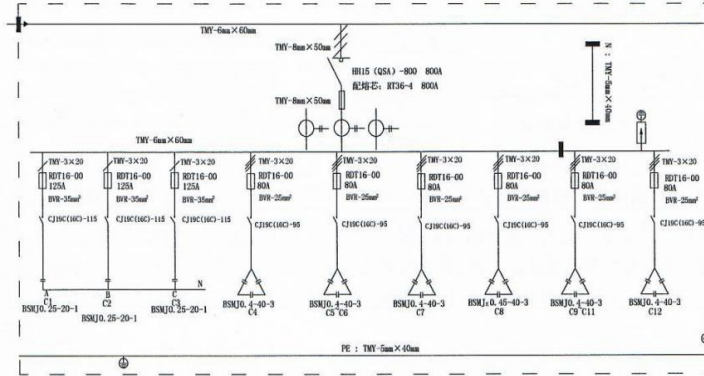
TMY-6mm×60mm

TMY-8mm×50mm

HH15 (QSA) -800 800A
配熔芯: RT36-4 800A

TMY-8mm×50mm

N : TMY-5mm×40mm

TMY-6mm×60mm

TMY-3×20
RDT16-00
125A
BVR-35mm²
CJ19C(16C)-115

TMY-3×20
RDT16-00
125A
BVR-35mm²
CJ19C(16C)-115

TMY-3×20
RDT16-00
125A
BVR-35mm²
CJ19C(16C)-115

TMY-3×20
RDT16-00
80A
BVR-25mm²
CJ19C(16C)-95

TMY-3×20
RDT16-00
80A
BVR-25mm²
CJ19C(16C)-95

TMY-3×20
RDT16-00
80A
BVR-25mm²
CJ19C(16C)-95

TMY-3×20
RDT16-00
80A
BVR-25mm²
CJ19C(16C)-95

TMY-3×20
RDT16-00
80A
BVR-25mm²
CJ19C(16C)-95

TMY-3×20
RDT16-00
80A
BVR-25mm²
CJ19C(16C)-95

A B C N

C1 C2 C3
BSMJ0.25-20-1
BSMJ0.25-20-1
BSMJ0.25-20-1

BSMJ0.4-40-3
C4

BSMJ0.4-40-3
C5 C6

BSMJ0.4-40-3
C7

BSMJ0.45-40-3
C8

BSMJ0.4-40-3
C9 C11

BSMJ0.4-40-3
C12

PE : TMY-5mm×40mm